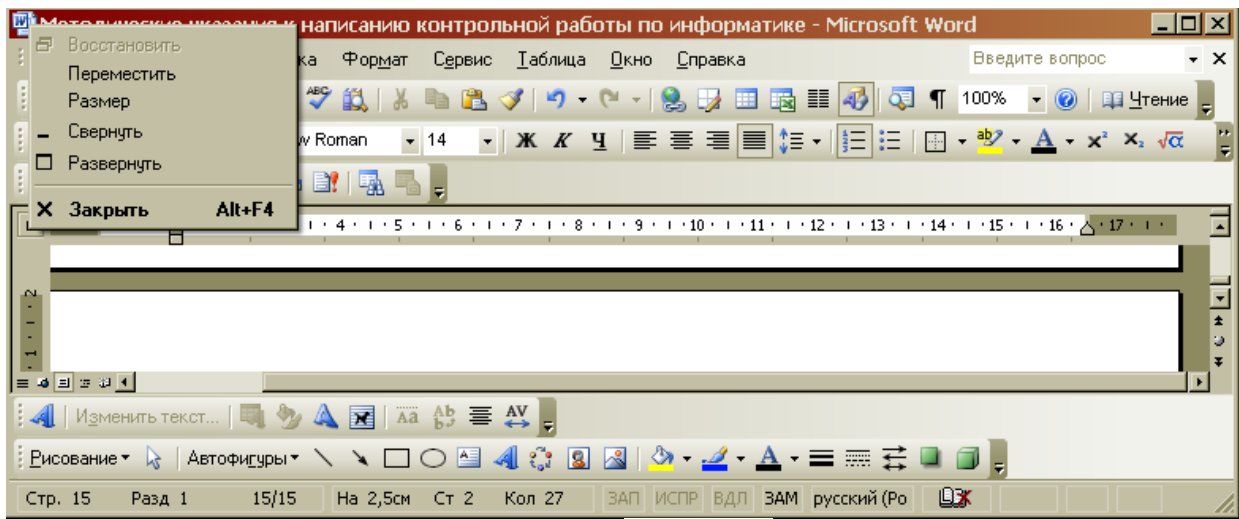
Методические указания к написанию контрольной работы по информатике - Microsoft Word

Восстановить
Переместить
Размер
Свернуть
Развернуть
Закрыть Alt+F4

ка Формат Сервис Таблица Окно Справка

Введите вопрос

100% Чтение

w Roman 14 Ж К Ч

x² x₂

4 · 5 · 6 · 7 · 8 · 9 · 10 · 11 · 12 · 13 · 14 · 15 · 16 · 17

2
1

Изменить текст...

Рисование ▾ Автофигуры ▾

Стр. 15 Разд 1 15/15 На 2,5см Ст 2 Кол 27 ЗАП ИСПР ВДЛ ЗАМ русский (Ро